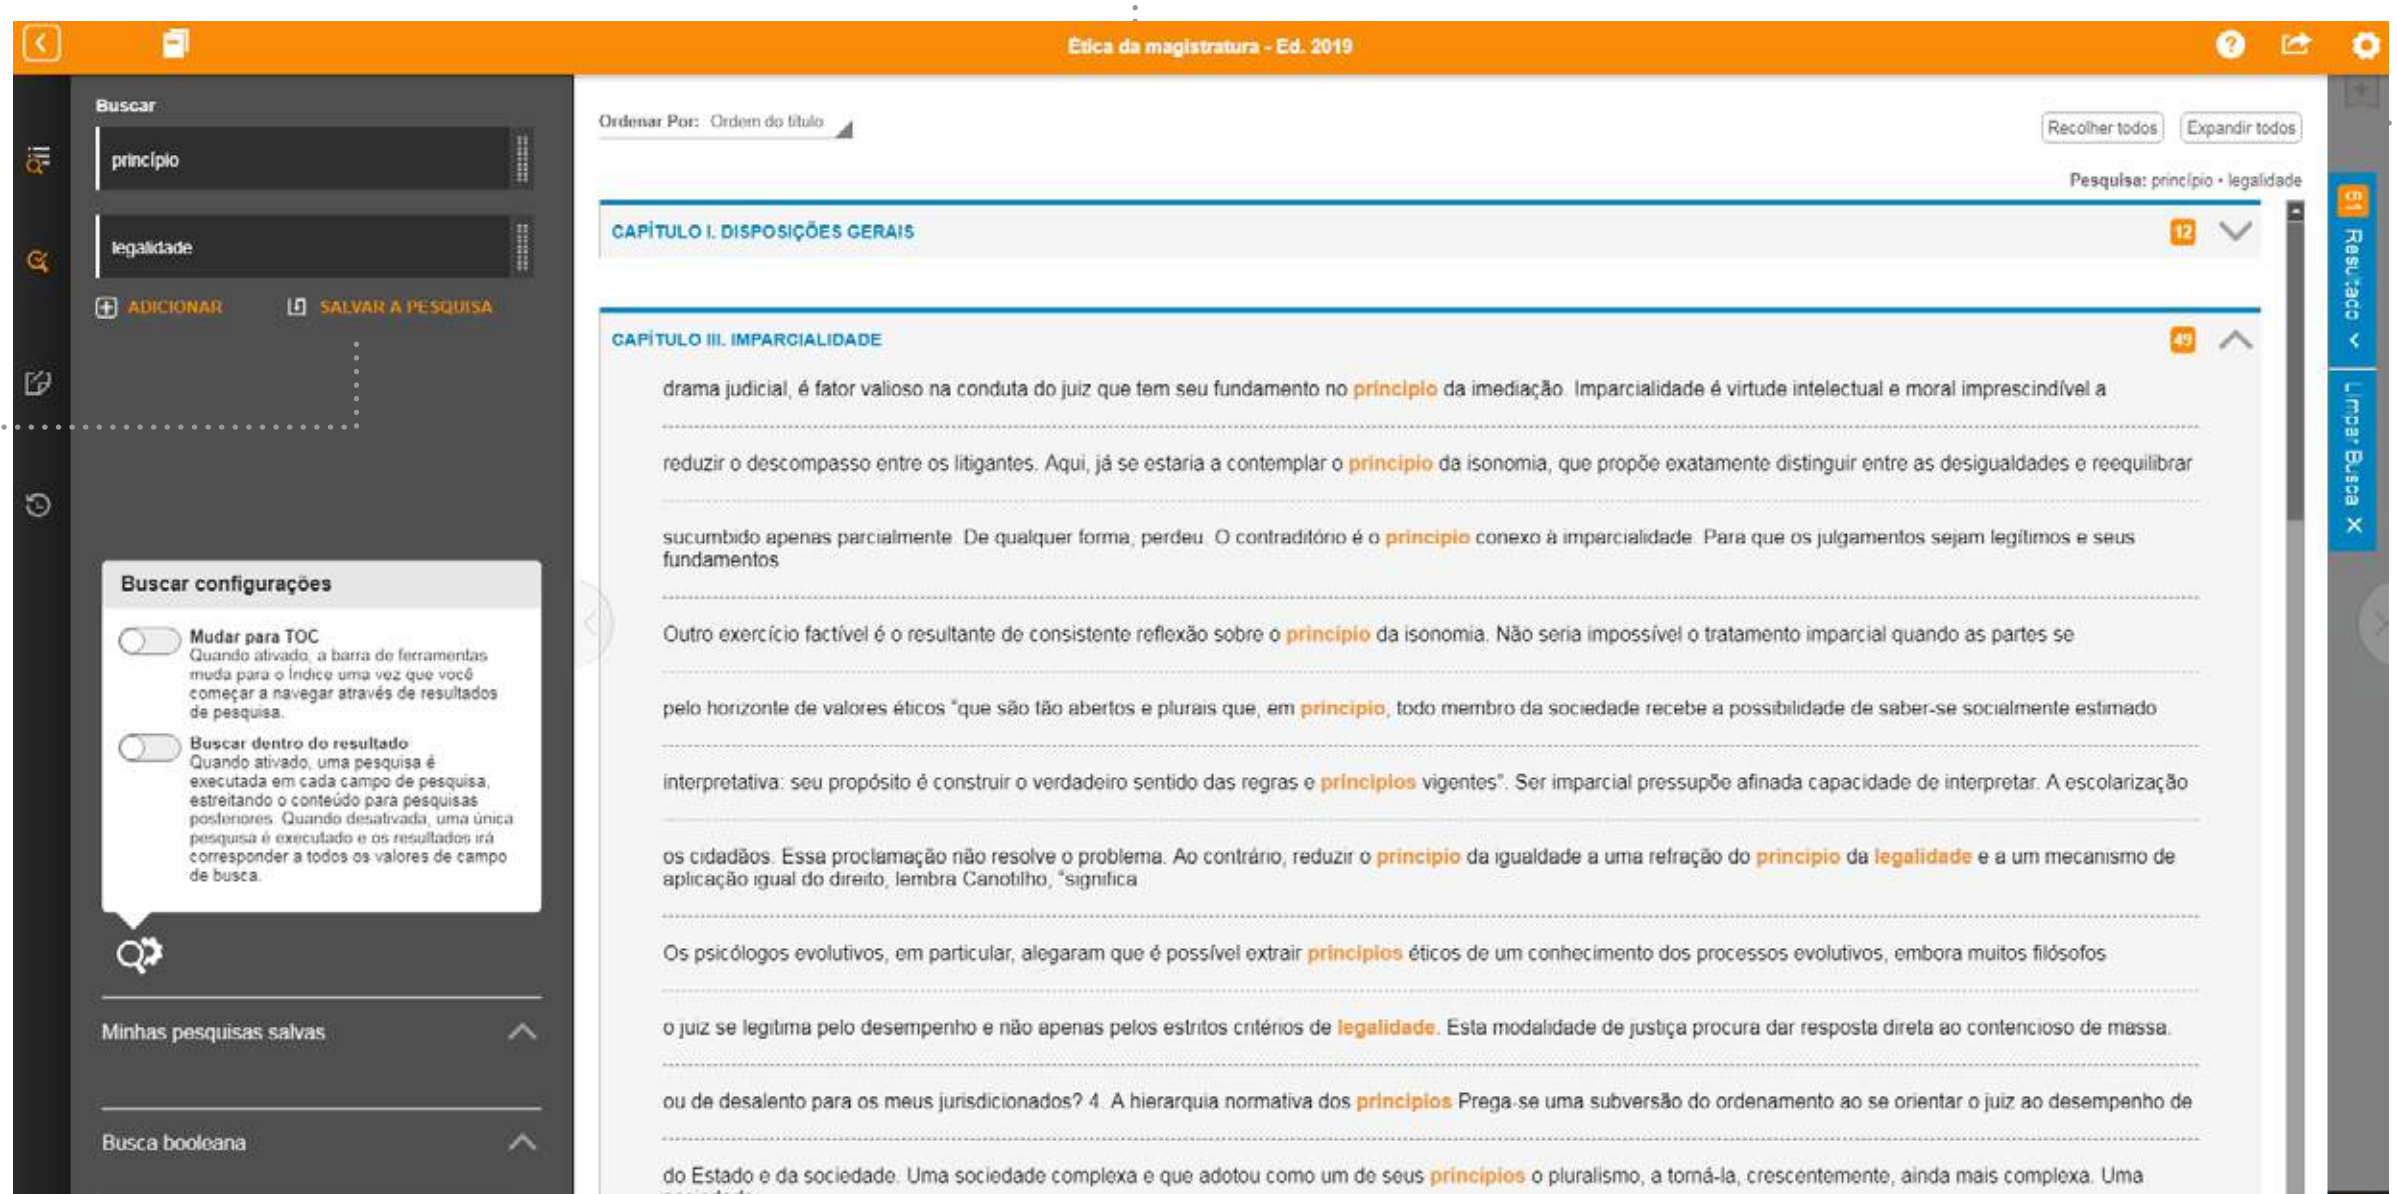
Ética da magistratura - Ed. 2019

Buscar

princípio

legalidade

ADICIONAR SALVAR A PESQUISA

Buscar configurações

Mudar para TOC
Quando ativado, a barra de ferramentas muda para o Índice uma vez que você começar a navegar através de resultados de pesquisa.

Buscar dentro do resultado
Quando ativado, uma pesquisa é executada em cada campo de pesquisa, estreitando o conteúdo para pesquisas posteriores. Quando desativada, uma única pesquisa é executado e os resultados irá corresponder a todos os valores de campo de busca.

Minhas pesquisas salvas

Busca booleana

Ordenar Por: Ordem do título

Recolher todos Expandir todos

Pesquisa: princípio • legalidade

CAPÍTULO I. DISPOSIÇÕES GERAIS 12

CAPÍTULO III. IMPARCIALIDADE 49

drama judicial, é fator valioso na conduta do juiz que tem seu fundamento no princípio da imediação. Imparcialidade é virtude intelectual e moral imprescindível a

reduzir o descompasso entre os litigantes. Aqui, já se estaria a contemplar o princípio da isonomia, que propõe exatamente distinguir entre as desigualdades e reequilibrar

sucumbido apenas parcialmente. De qualquer forma, perdeu. O contraditório é o princípio conexo à imparcialidade. Para que os julgamentos sejam legítimos e seus fundamentos

Outro exercício factível é o resultante de consistente reflexão sobre o princípio da isonomia. Não seria impossível o tratamento imparcial quando as partes se

pelo horizonte de valores éticos "que são tão abertos e plurais que, em princípio, todo membro da sociedade recebe a possibilidade de saber-se socialmente estimado

interpretativa: seu propósito é construir o verdadeiro sentido das regras e princípios vigentes". Ser imparcial pressupõe afinada capacidade de interpretar. A escolarização

os cidadãos. Essa proclamação não resolve o problema. Ao contrário, reduzir o princípio da igualdade a uma refração do princípio da legalidade e a um mecanismo de aplicação igual do direito, lembra Canotilho, "significa

Os psicólogos evolutivos, em particular, alegaram que é possível extrair princípios éticos de um conhecimento dos processos evolutivos, embora muitos filósofos

o juiz se legitima pelo desempenho e não apenas pelos estritos critérios de legalidade. Esta modalidade de justiça procura dar resposta direta ao contencioso de massa.

ou de desalento para os meus jurisdicionados? 4. A hierarquia normativa dos princípios Prega-se uma subversão do ordenamento ao se orientar o juiz ao desempenho de

do Estado e da sociedade. Uma sociedade complexa e que adotou como um de seus princípios o pluralismo, a torná-la, crescentemente, ainda mais complexa. Uma

61 Resultado

Limpar Busca